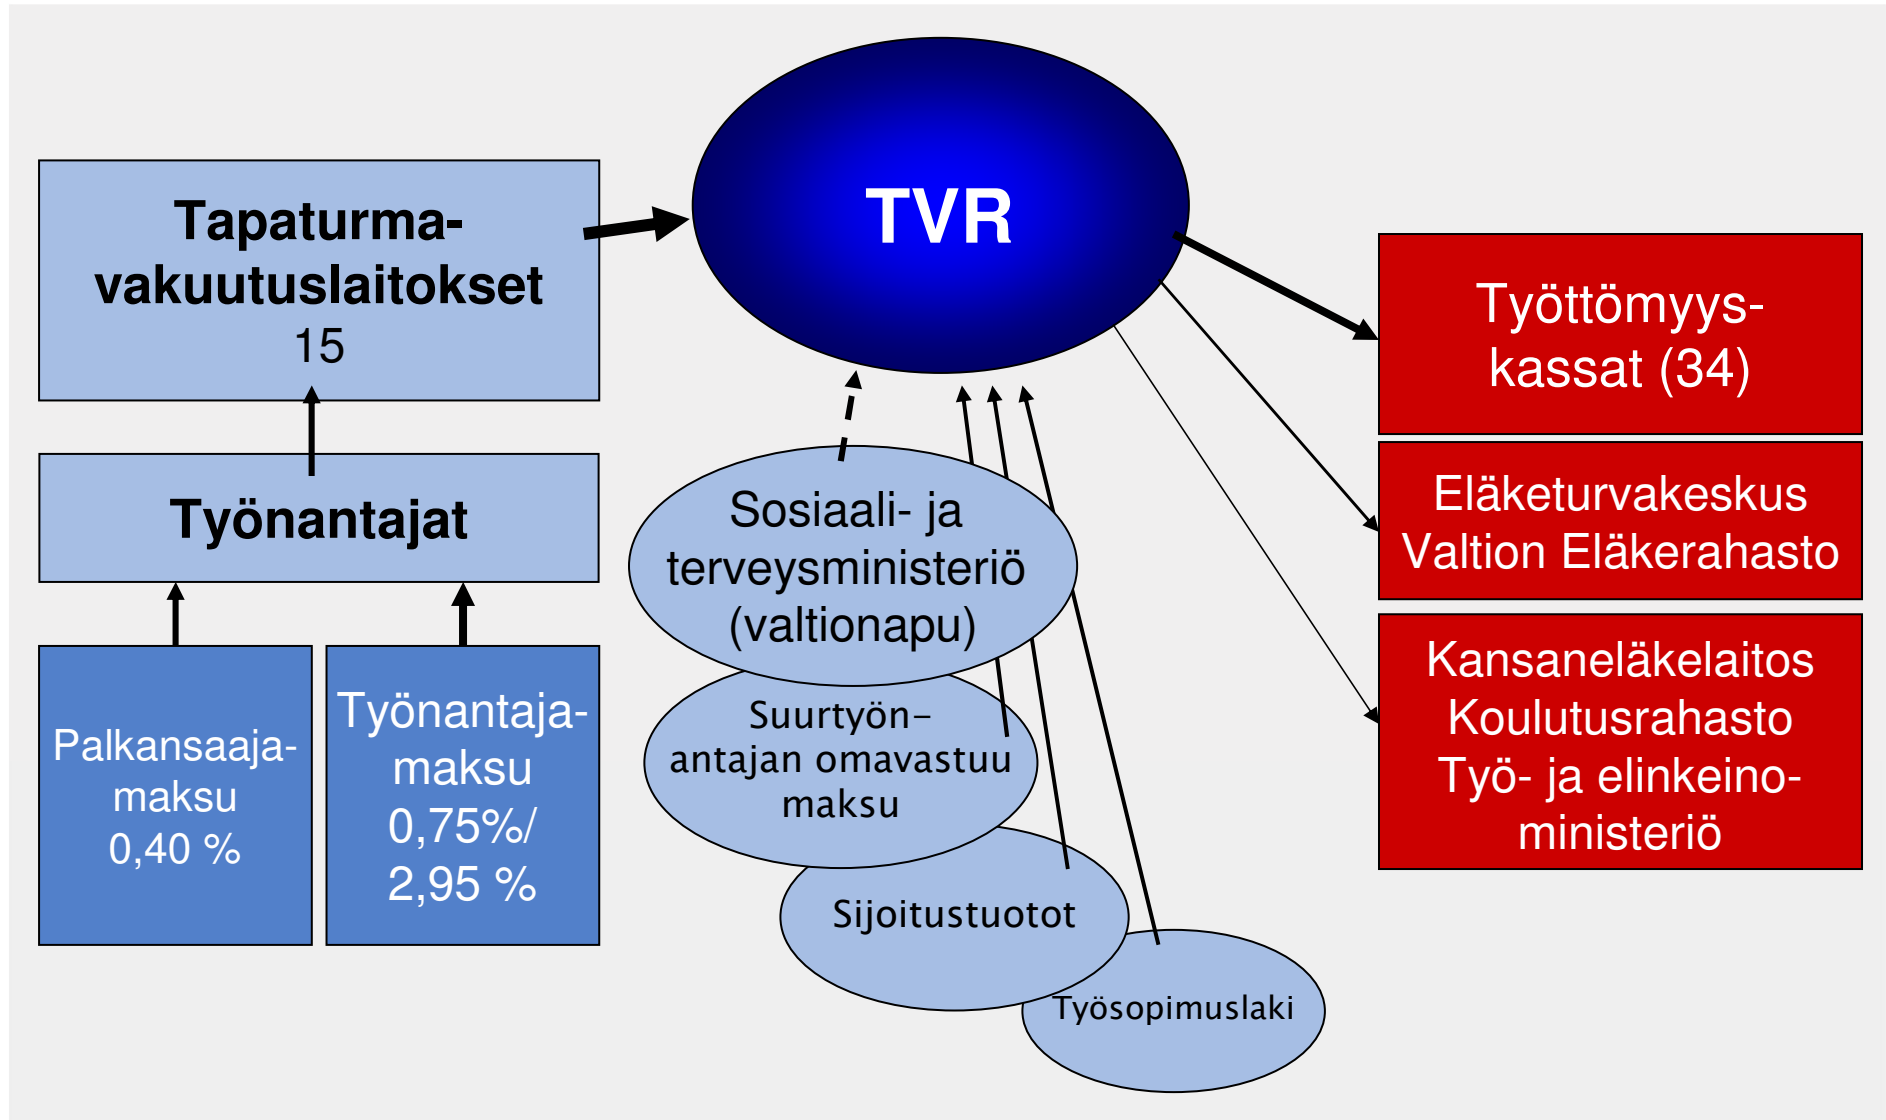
Tapaturmavakuutuslaitokset
15

Työnantajat

Palkansaajamaksu
0,40 %

Työnantajamaksu
0,75%/
2,95 %

TVR

Sosiaali- ja terveysministeriö
(valtionapu)

Suurtyön–antajan omavastuu maksu

Sijoitustuotot

Työsopimuslaki

Työttömyyskassat (34)

Eläketurvakeskus
Valtion Eläkerahasto

Kansaneläkelaitos
Koulutusrahasto
Työ- ja elinkeinoministeriö